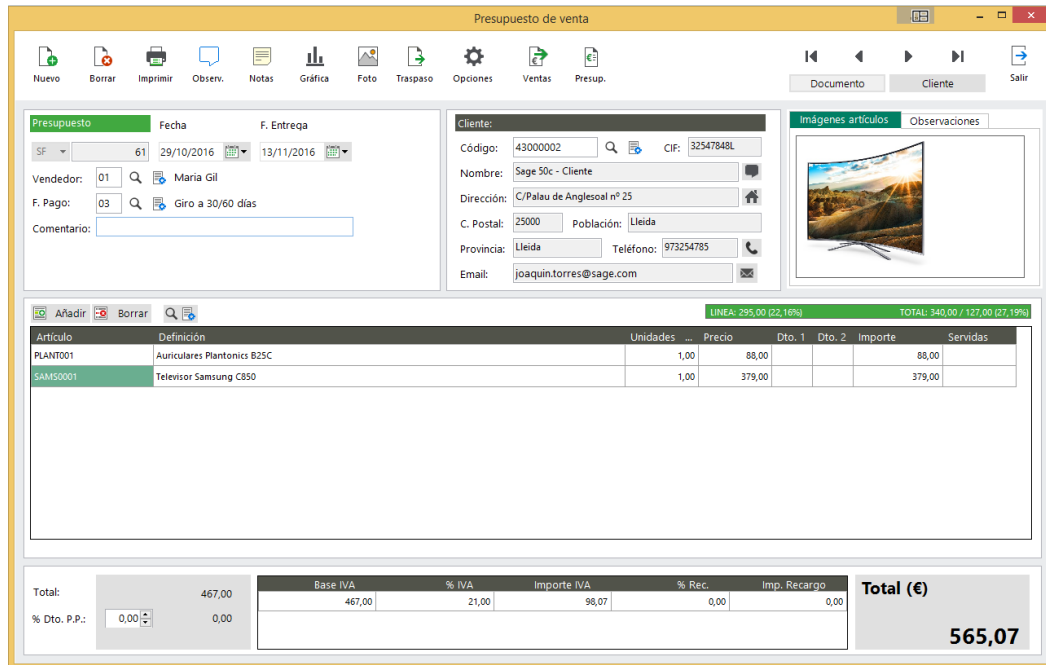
Presupuesto de venta

Nuevo Borrar Imprimir Observ. Notas Gráfica Foto Traspaso Opciones Ventas Presup.

Documento Cliente Salir

Presupuesto Fecha F. Entrega
SF 61 29/10/2016 13/11/2016
Vendedor: 01 Maria Gil
F. Pago: 03 Giro a 30/60 días
Comentario:

Cliente:
Código: 43000002 CIF: 32547848L
Nombre: Sage 50c - Cliente
Dirección: C/Palau de Anglesoal nº 25
C. Postal: 25000 Población: Lleida
Provincia: Lleida Teléfono: 973254785
Email: joaquin.torres@sage.com

Imágenes artículos Observaciones

Añadir Borrar

LINEA: 295,00 (22,16%) TOTAL: 340,00 / 127,00 (27,19%)

| Artículo | Definición | Unidades ... | Precio | Dto. 1 | Dto. 2 | Importe | Servidas |
|---|---|---|---|---|---|---|---|
| PLANT001 | Auriculares Plantonics B25C | 1,00 | 88,00 | | | 88,00 | |
| SAMS0001 | Televisor Samsung C850 | 1,00 | 379,00 | | | 379,00 | |

Total: 467,00
% Dto. P.P.: 0,00 0,00

| Base IVA | % IVA | Importe IVA | % Rec. | Imp. Recargo |
|---|---|---|---|---|
| 467,00 | 21,00 | 98,07 | 0,00 | 0,00 |

Total (€)
565,07